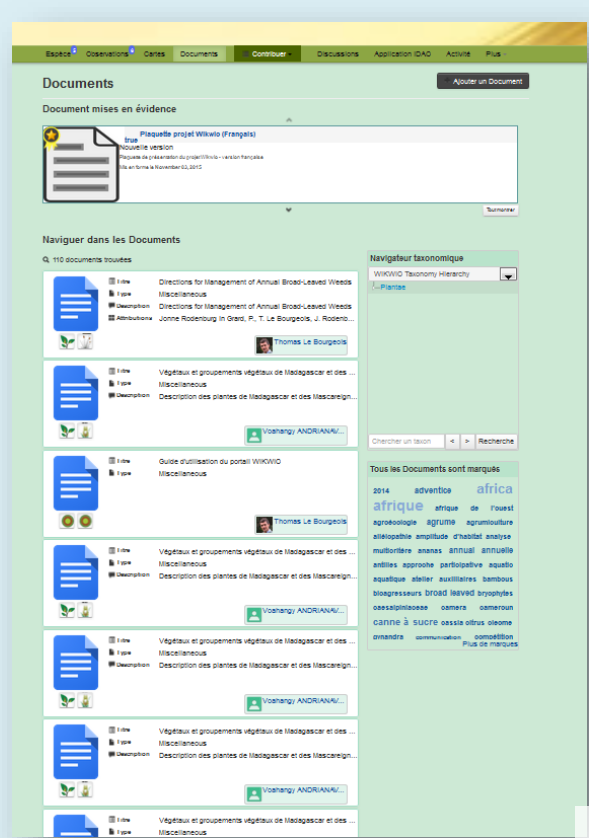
Espèce 1 Observations 4 Cartes Documents Contribuer Discussions Application IDAO Activité Plus

Documents

Ajouter un Document

Document mises en évidence

true Plaquette projet Wikwio (Français)
Nouvelle version
Plaquette de présentation du projet Wikwio - version française
Mis en forme le November 03, 2013

Tourner

Naviguer dans les Documents

110 documents trouvés

Titre Directions for Management of Annual Broad-Leaved Weeds
Type Miscellaneous
Description Directions for Management of Annual Broad-Leaved Weeds
Attribution Jonne Rodenburg in Grard, P., T. Le Bourgeois, J. Rodenb...
Thomas Le Bourgeois

Titre Végétaux et groupements végétaux de Madagascar et des ...
Type Miscellaneous
Description Description des plantes de Madagascar et des Mascareign...
Voahangy ANDRIANAV...

Titre Guide d'utilisation du portail WIKWIO
Type Miscellaneous
Thomas Le Bourgeois

Titre Végétaux et groupements végétaux de Madagascar et des ...
Type Miscellaneous
Description Description des plantes de Madagascar et des Mascareign...
Voahangy ANDRIANAV...

Titre Végétaux et groupements végétaux de Madagascar et des ...
Type Miscellaneous
Description Description des plantes de Madagascar et des Mascareign...
Voahangy ANDRIANAV...

Titre Végétaux et groupements végétaux de Madagascar et des ...
Type Miscellaneous
Description Description des plantes de Madagascar et des Mascareign...
Voahangy ANDRIANAV...

Titre Végétaux et groupements végétaux de Madagascar et des ...
Type Miscellaneous

Navigateur taxonomique
WIKWIO Taxonomy Hierarchy
Plantae
Chercher un taxon < > Recherche

Tous les Documents sont marqués
2014 adventice africa afrique afrique de l'ouest agroécologie agrume agrumiculture allélopathie amplitude d'habitat analyse multiritère ananas annual annuelle antilles approche participative aquatic aquatique atelier auxiliaires bambous bioagresseurs broad leaved bryophytes caesalpiniaceae camera cameroun canne à sucre cassia citrus cleome cynandra communication compétition
Plus de marques